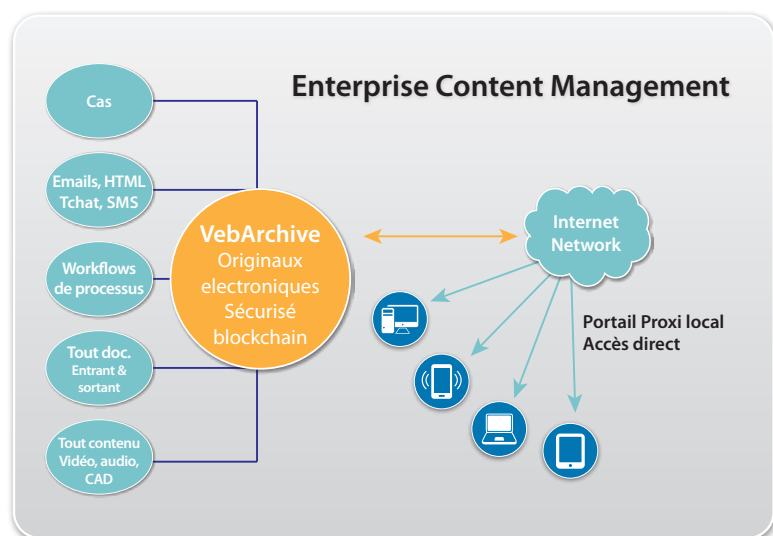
Enterprise Content Management

Cas

Emails, HTML Tchat, SMS

Workflows de processus

Tout doc. Entrant & sortant

Tout contenu Vidéo, audio, CAD

VebArchive
Originaux electroniques
Sécurisé
blockchain

Internet Network

Portail Proxi local
Accès direct